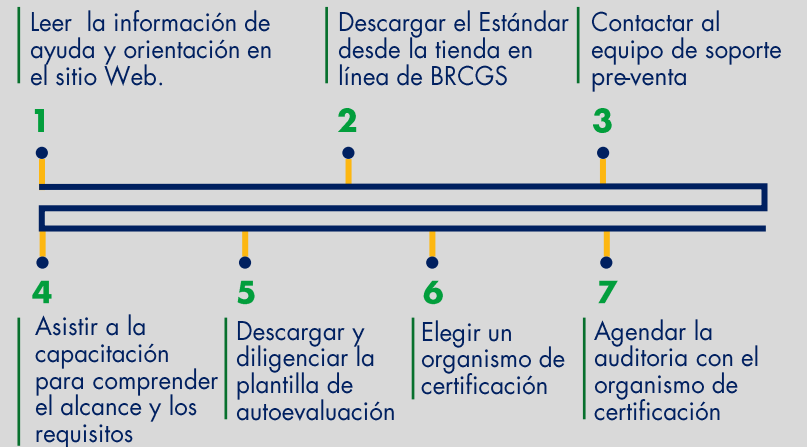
Leer la información de ayuda y orientación en el sitio Web.

Descargar el Estándar desde la tienda en línea de BRCGS

Contactar al equipo de soporte pre-venta

1

2

3

4

5

6

7

Asistir a la capacitación para comprender el alcance y los requisitos

Descargar y diligenciar la plantilla de autoevaluación

Elegir un organismo de certificación

Agendar la auditoria con el organismo de certificación